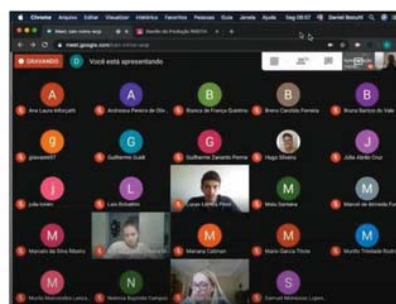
Chrome Arquivo Editar Visualizar Histórico Favoritos Pessoas Guia Janela Ajuda Seg 08:57 Daniel Bacsutt

Meet: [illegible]

Gestão de Produção INSEVA

meet.google.com/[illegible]

GRAVANDO

Você está apresentando

Ana Laura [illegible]

Andressa Pereira de Oliv...

Bianca de França Queirino

Bruno Candido Ferreira

Bruna Barros do Vale

giovanni07

Guilherme Gudé

Guilherme Zanardo Pereira

Hugo Oliveira

Julia Abreu Cruz

Julia Simões

Lara Bonadeo

Lucas Lemos Pires

Maia Santana

Manuel de Almeida Fur...

Manuela da Silva Martins

Mariana Catman

Mario Garcia Thom

Murilo Trinidade Rodri...

Murilo Mascarenhas Lemos

Nathalia Baptista Campos

Samuel Menezes Lopes